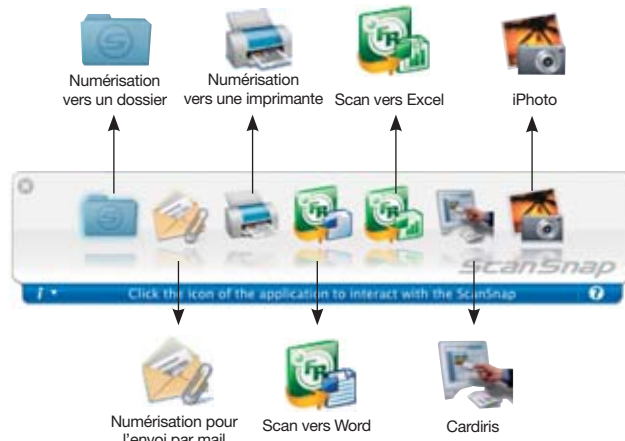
Numérisation vers un dossier

Numérisation vers une imprimante

Scan vers Excel

iPhoto

ScanSnap

i ▾ Click the icon of the application to interact with the ScanSnap ?

Numérisation pour l'envoi par mail

Scan vers Word

Cardiris